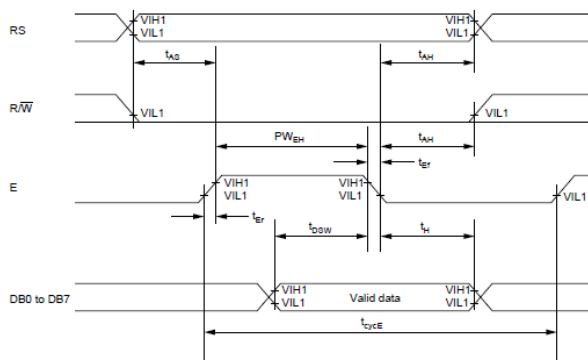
RS

VIH1
VIL1

VIH1
VIL1

$t_{AS}$

$t_{AH}$

R/$\overline{W}$

VIL1

VIL1

$PW_{EH}$

$t_{AH}$

$t_{Ef}$

E

VIH1
VIL1

VIH1
VIL1

VIL1

$t_{Er}$

$t_{DSW}$

$t_{H}$

DB0 to DB7

VIH1
VIL1

Valid data

VIH1
VIL1

$t_{cycE}$